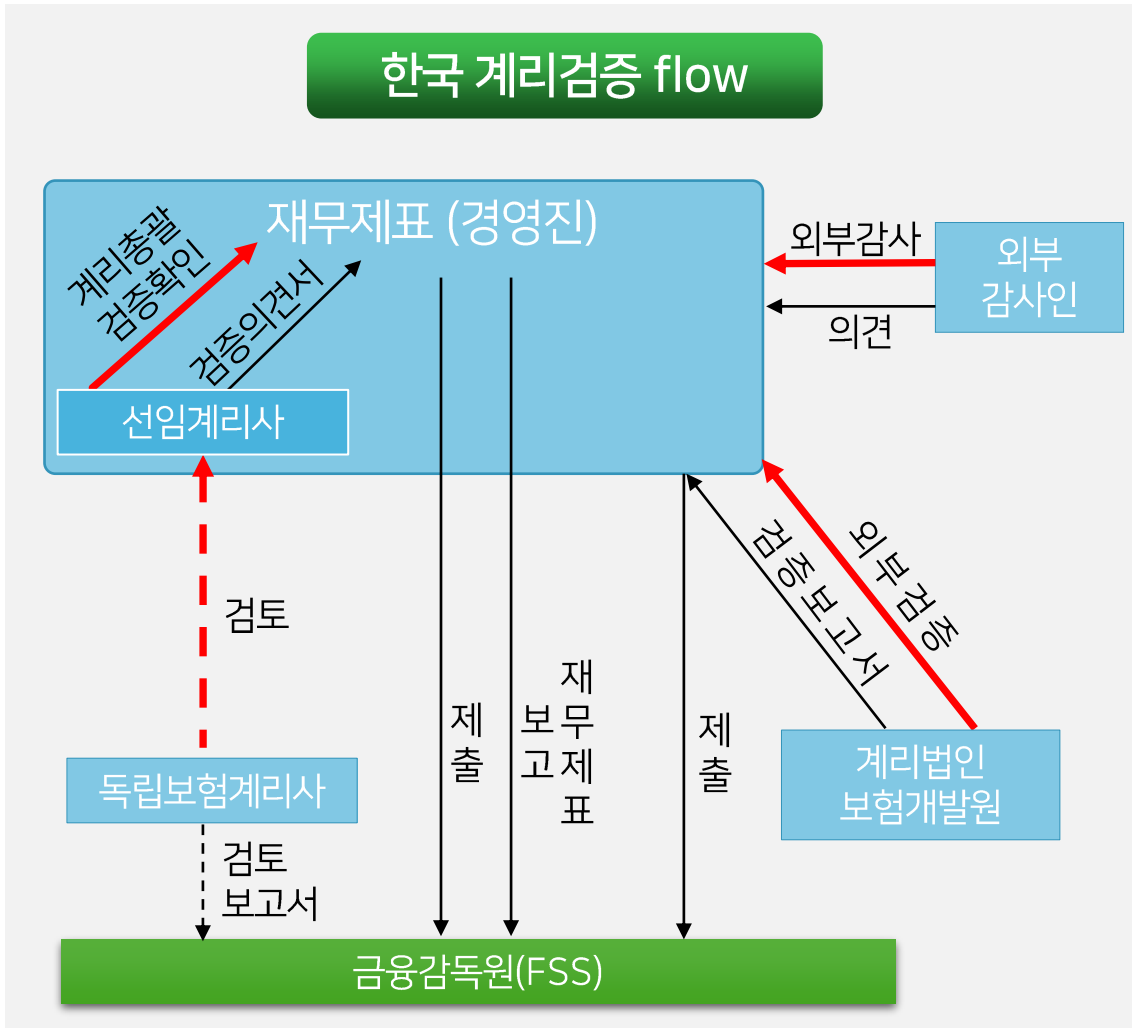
한국 계리검증 flow

재무제표 (경영진)

계리총괄 검증확인

검증의견서

선임계리사

외부감사

의견

외부 감사인

검토

독립보험계리사

검토 보고서

제출

재무제표 보고

제출

검증보고서

외부검증

계리법인 보험개발원

금융감독원(FSS)